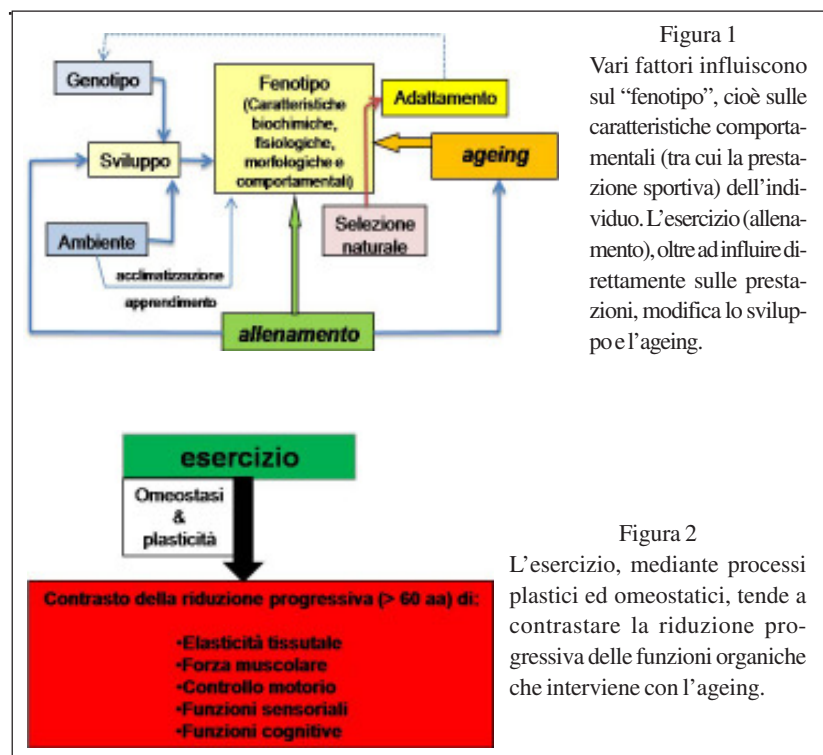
Genotipo

Sviluppo

Ambiente

acclimatizzazione

apprendimento

Fenotipo (Caratteristiche biochimiche, fisiologiche, morfologiche e comportamentali)

Adattamento

ageing

Selezione naturale

allenamento

Figura 1
Vari fattori influiscono sul “fenotipo”, cioè sulle caratteristiche comportamentali (tra cui la prestazione sportiva) dell’individuo. L’esercizio (allenamento), oltre ad influire direttamente sulle prestazioni, modifica lo sviluppo e l’ageing.

esercizio

Omeostasi & plasticità

Contrasto della riduzione progressiva (> 60 aa) di:

•Elasticità tissutale
•Forza muscolare
•Controllo motorio
•Funzioni sensoriali
•Funzioni cognitive

Figura 2
L’esercizio, mediante processi plastici ed omeostatici, tende a contrastare la riduzione progressiva delle funzioni organiche che interviene con l’ageing.